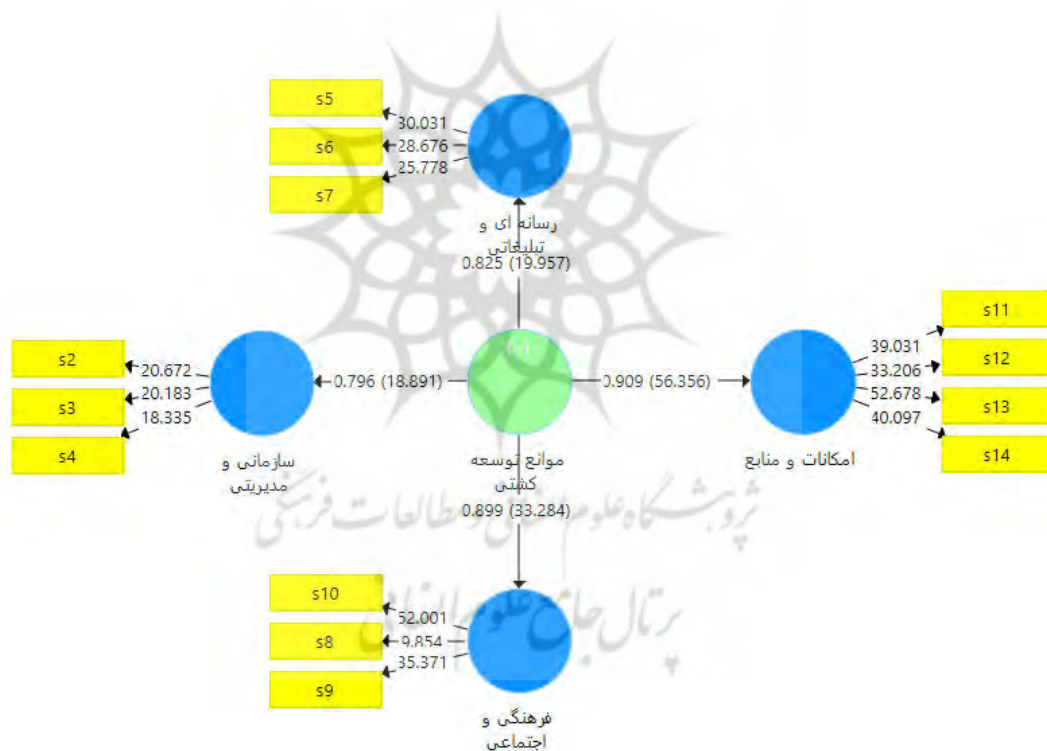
s5
30.031
s6
28.676
s7
25.778
رسانه ای و تبلیغاتی
0.825 (19.957)
s11
39.031
s12
33.206
s13
52.678
40.097
s14
s2
20.672
s3
20.183
18.335
s4
0.796 (18.891)
0.909 (56.356)
سازمانی و مدیریتی
موانع توسعه کشتی
امکانات و منابع
0.899 (33.284)
s10
52.001
s8
9.854
s9
35.371
فرهنگی و اجتماعی
پژوهشگاه علوم انسانی و مطالعات فرهنگی
پرتال جامع علوم انسانی